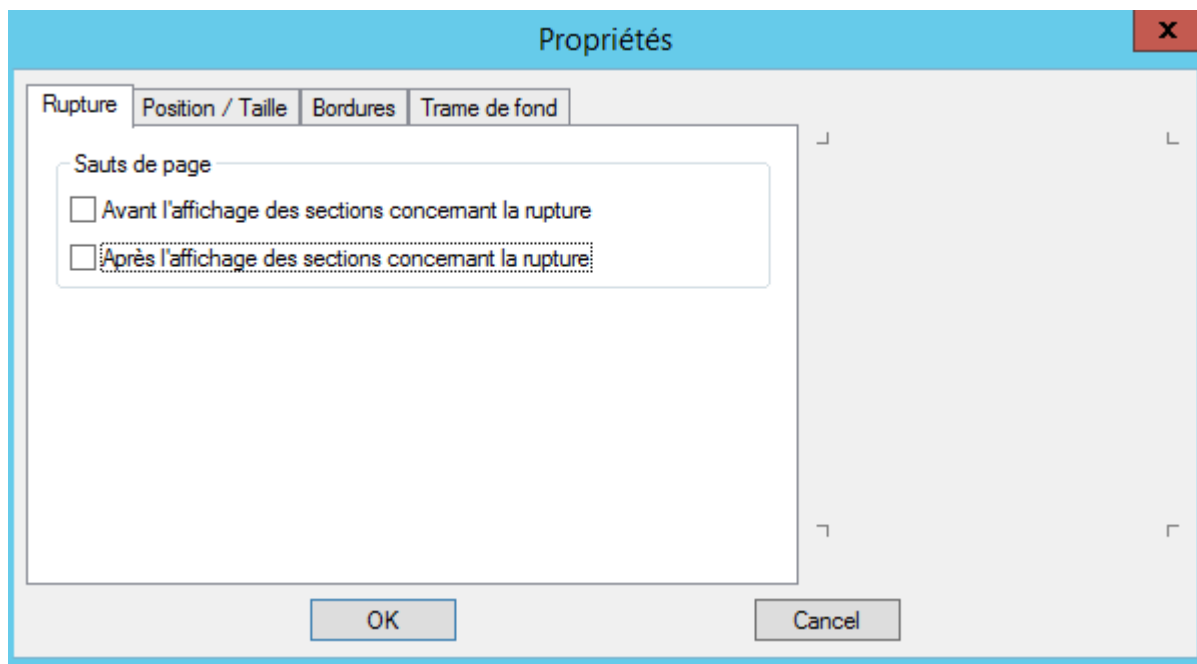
Propriétés

x

Rupture | Position / Taille | Bordures | Trame de fond

Sauts de page

Avant l'affichage des sections concernant la rupture

Après l'affichage des sections concernant la rupture

OK

Cancel